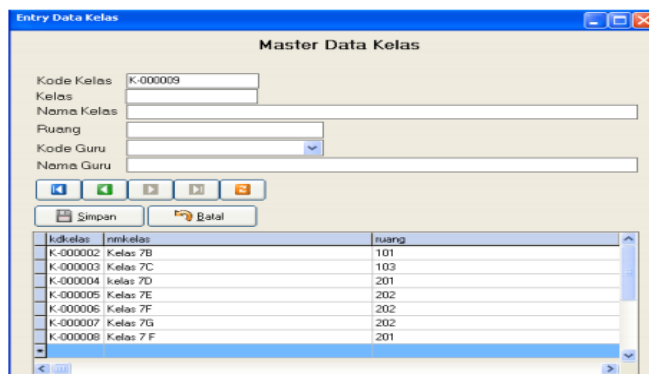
Entry Data Kelas

Master Data Kelas

Kode Kelas K-000009
Kelas
Nama Kelas
Ruang
Kode Guru
Nama Guru

Simpan
Batal

| kdkelas | nmkelas | ruang |
|---|---|---|
| K-000002 | Kelas 7B | 101 |
| K-000003 | Kelas 7C | 103 |
| K-000004 | kelas 7D | 201 |
| K-000005 | Kelas 7E | 202 |
| K-000006 | Kelas 7F | 202 |
| K-000007 | Kelas 7G | 202 |
| K-000008 | Kelas 7 F | 201 |